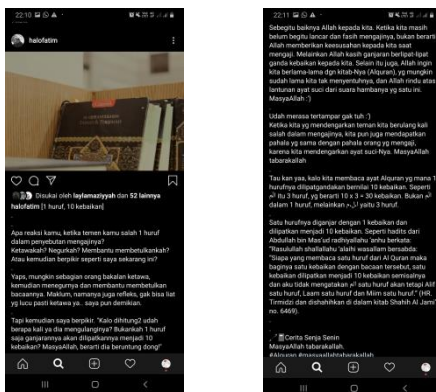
22:10

halofatim

Disukai oleh laylamaziyyah dan 52 lainnya

halofatim [1 huruf, 10 kebaikan]

Apa reaksi kamu, ketika temen kamu salah 1 huruf dalam penyebutan mengajinya? Ketawakah? Negurkah? Membantu membetulkankah? Atau kemudian berpikir seperti saya sekarang ini?

Yaps, mungkin sebagian orang bakalan ketawa, kemudian menegurnya dan membantu membetulkan bacaannya. Maklum, namanya juga refleks, gak bisa liat yg lucu pasti ketawa ya.. saya pun demikian.

Tapi kemudian saya berpikir. "Kalo dihitung2 udah berapa kali ya dia mengulanginya? Bukankah 1 huruf saja ganjarannya akan dilipatkannya menjadi 10 kebaikan? MasyaAllah, beruntu dia beruntung dong!"

22:11

Sebegitu baiknya Allah kepada kita. Ketika kita masih belum begitu lancar dan fasih mengajinya, bukan berarti Allah memberikan keesusahan kepada kita saat mengaji. Melainkan Allah kasih ganjaran berlipat-lipat ganda kebaikan kepada kita. Selain itu juga, Allah ingin kita berlama-lama dgn kitab-Nya (Alquran), yg mungkin sudah lama kita tak menyentuhnya, dan Allah rindu akan lantunan ayat suci dari suara hambanya yg satu ini. MasyaAllah :')

Udah merasa tertampar gak tuh :')
Ketika kita yg mendengarkan teman kita berulang kali salah dalam mengajinya, kita pun juga mendapatkan pahala yg sama dengan pahala orang yg mengaji, karena kita mendengarkan ayat suci-Nya. MasyaAllah tabarakallah

Tau kan yaa, kalo kita membaca ayat Alquran yg mana 1 hurufnya dilipatgandakan bernilai 10 kebaikan. Seperti الم itu 3 huruf, yg berarti 10 x 3 = 30 kebaikan. Bukan الم dalam 1 huruf, melainkan ا، ل، م yaitu 3 huruf.

Satu hurufnya diganjar dengan 1 kebaikan dan dilipatkan menjadi 10 kebaikan. Seperti hadits dari Abdullah bin Mas'ud radhiyallahu 'anhu berkata: "Rasulullah shallallahu 'alaihi wasallam bersabda: "Siapa yang membaca satu huruf dari Al Quran maka baginya satu kebaikan dengan bacaan tersebut, satu kebaikan dilipatkan menjadi 10 kebaikan semisalnya dan aku tidak mengatakan الم satu huruf akan tetapi Alif satu huruf, Laam satu huruf dan Miim satu huruf." (HR. Tirmidzi dan dishahihkan di dalam kitab Shahih Al Jami' no. 6469).

Cerita Senja Senin
MasyaAllah tabarakallah
#Alquran #masyaallahtabarakallah